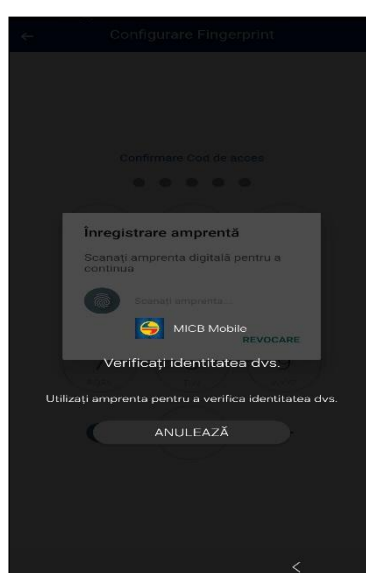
Configurare Fingerprint

Confirmare Cod de acces

Înregistrare amprentă

Scanați amprenta digitală pentru a continua

Scanați amprenta...

MICB Mobile

REVOCARE

Verificați identitatea dvs.

Utilizați amprenta pentru a verifica identitatea dvs.

ANULEAZĂ